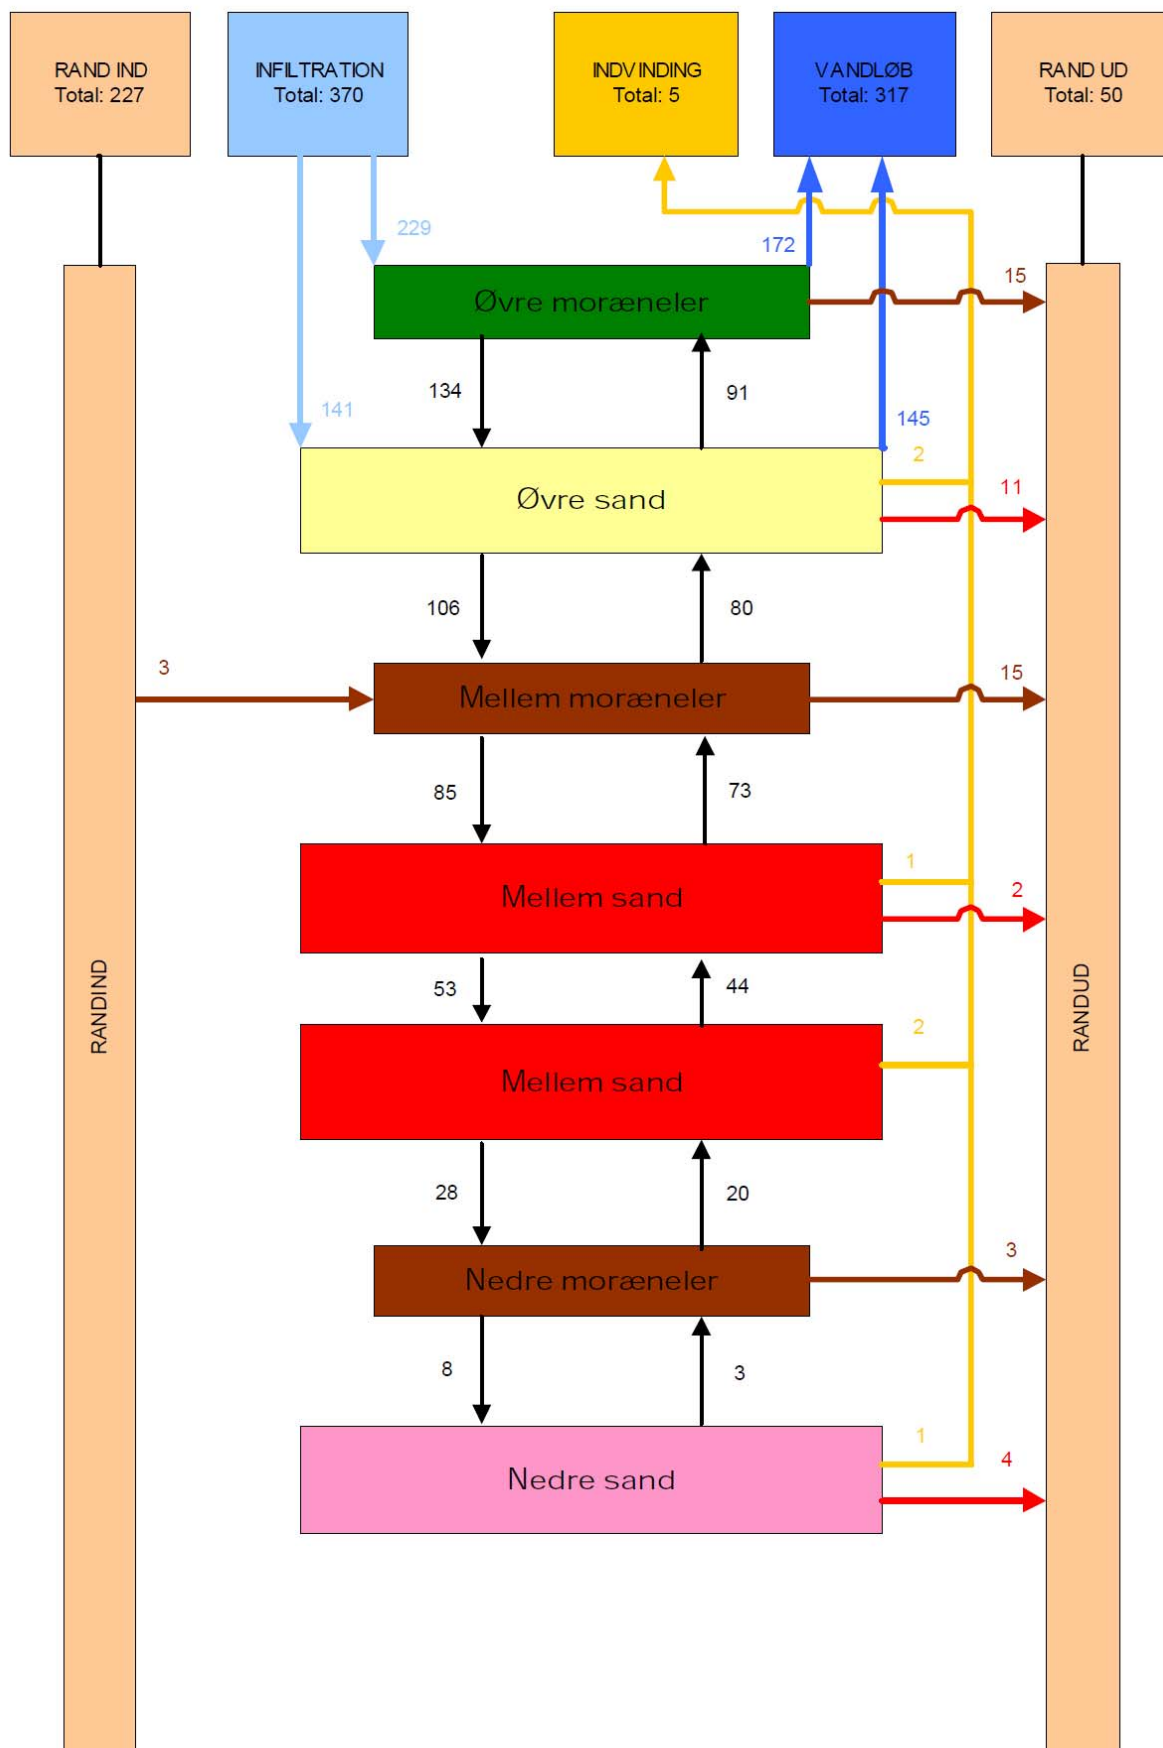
RAND IND
Total: 227

INFILTRATION
Total: 370

INDVINDING
Total: 5

VANDLØB
Total: 317

RAND UD
Total: 50

229

172

15

Øvre moræneler

134

91

141

145

2

11

Øvre sand

106

80

3

15

Mellem moræneler

85

73

1

2

Mellem sand

53

44

2

Mellem sand

28

20

3

Nedre moræneler

8

3

1

4

Nedre sand

RANDIND

RANDUD